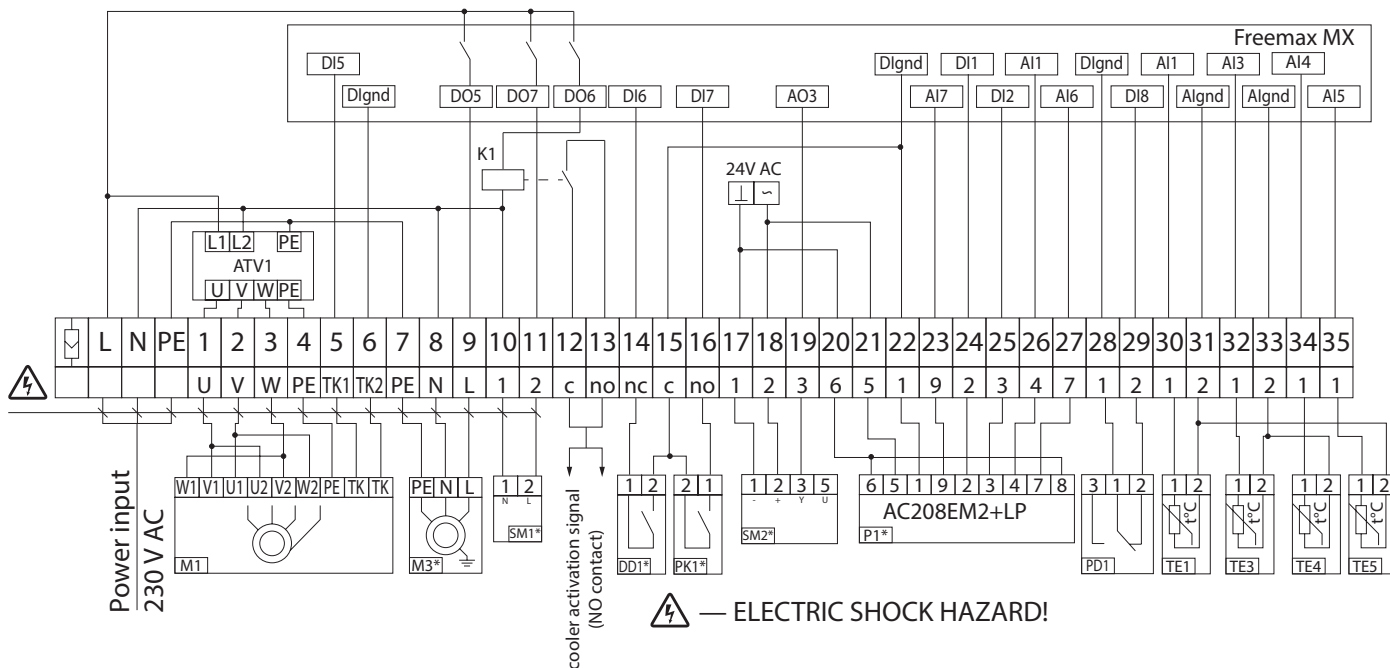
Freemax MX

DI5
DIgnd
DO5
DO7
DO6
DI6
DI7
AO3
DIgnd
DI1
AI1
DIgnd
AI1
AI3
AI4
AI7
DI2
AI6
DI8
AIgnd
AIgnd
AI5

K1

24V AC
⊥
~

L1 L2 PE
ATV1
U V W PE

| | L | N | PE | 1 | 2 | 3 | 4 | 5 | 6 | 7 | 8 | 9 | 10 | 11 | 12 | 13 | 14 | 15 | 16 | 17 | 18 | 19 | 20 | 21 | 22 | 23 | 24 | 25 | 26 | 27 | 28 | 29 | 30 | 31 | 32 | 33 | 34 | 35 |
|---|---|---|---|---|---|---|---|---|---|---|---|---|---|---|---|---|---|---|---|---|---|---|---|---|---|---|---|---|---|---|---|---|---|---|---|---|---|---|
| | | | | U | V | W | PE | TK1 | TK2 | PE | N | L | 1 | 2 | c | no | nc | c | no | 1 | 2 | 3 | 6 | 5 | 1 | 9 | 2 | 3 | 4 | 7 | 1 | 2 | 1 | 2 | 1 | 2 | 1 | 1 |

Power input
230 V AC

W1 V1 U1 U2 V2 W2 PE TK TK
M1

PE N L
M3*

1 2
N L
SM1*

cooler activation signal
(NO contact)

1 2
DD1*

2 1
PK1*

1 2 3 5
- + Y U
SM2*

6 5 1 9 2 3 4 7 8
AC208EM2+LP
P1*

3 1 2
PD1

1 2
t°C
TE1

1 2
t°C
TE3

1 2
t°C
TE4

1 2
t°C
TE5

— ELECTRIC SHOCK HAZARD!